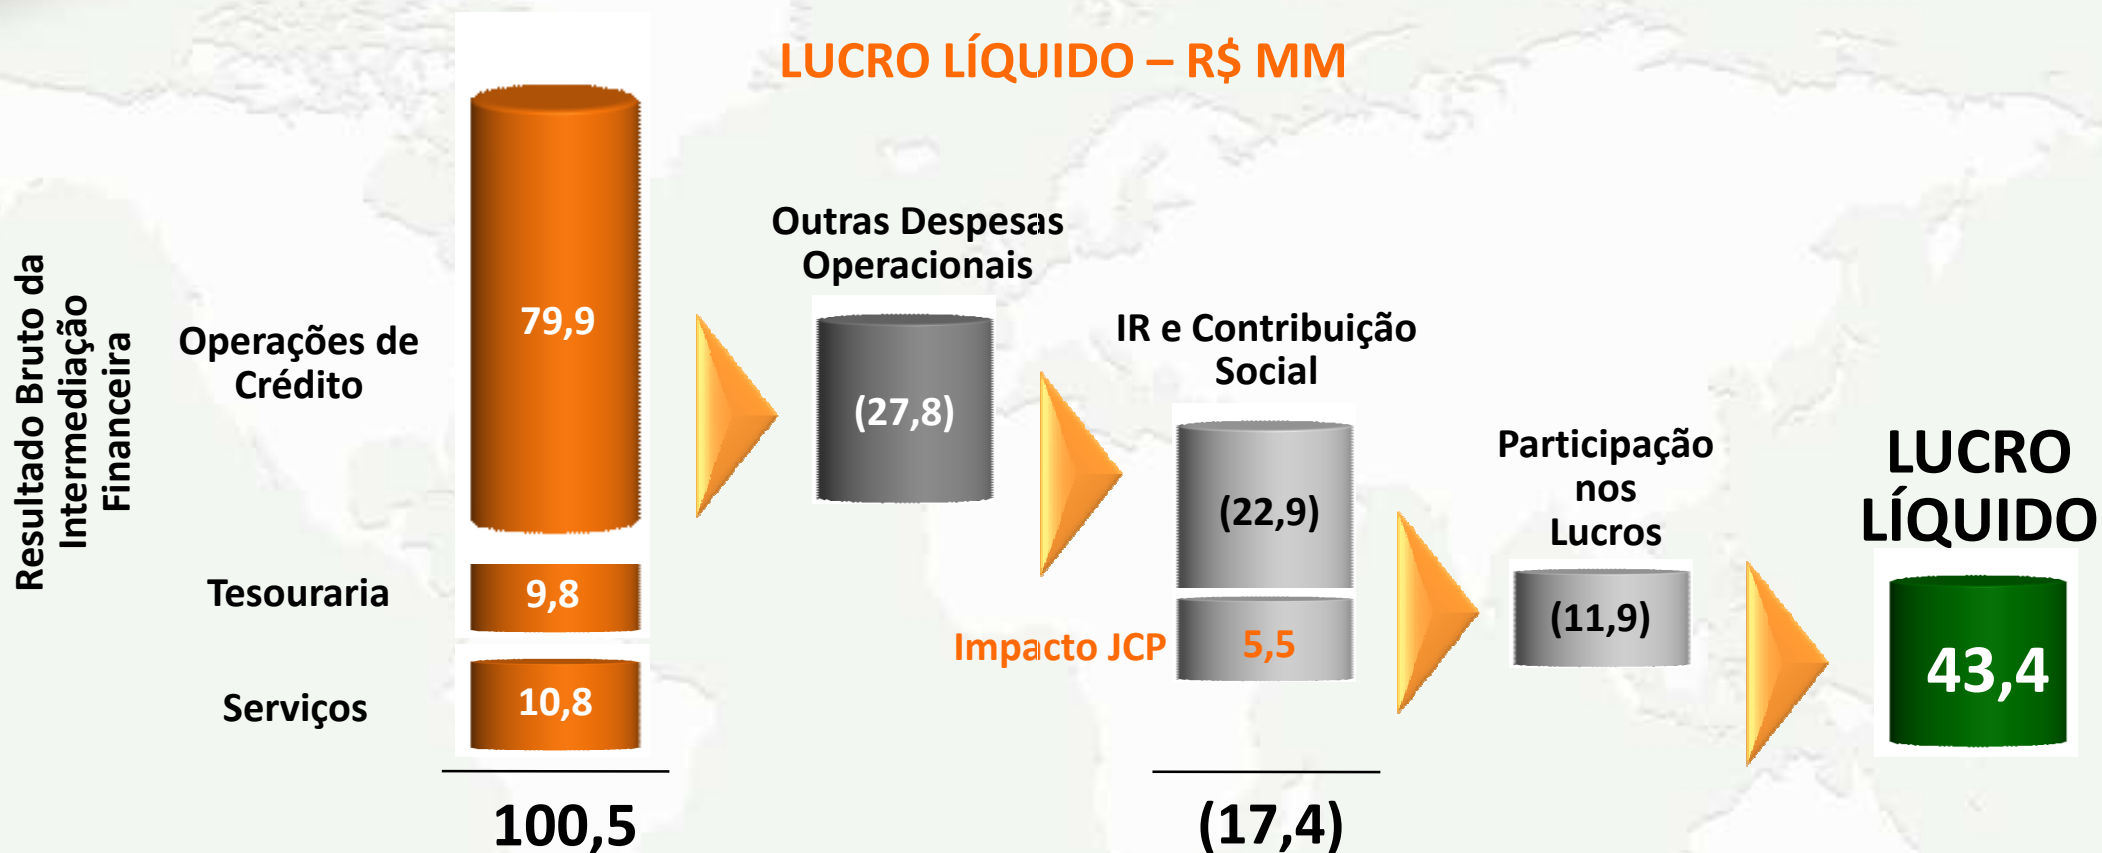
LUCRO LÍQUIDO – R$ MM

Resultado Bruto da Intermediação Financeira

Operações de Crédito

79,9

Tesouraria

9,8

Serviços

10,8

100,5

Outras Despesas Operacionais

(27,8)

IR e Contribuição Social

(22,9)

Impacto JCP

5,5

(17,4)

Participação nos Lucros

(11,9)

LUCRO LÍQUIDO

43,4